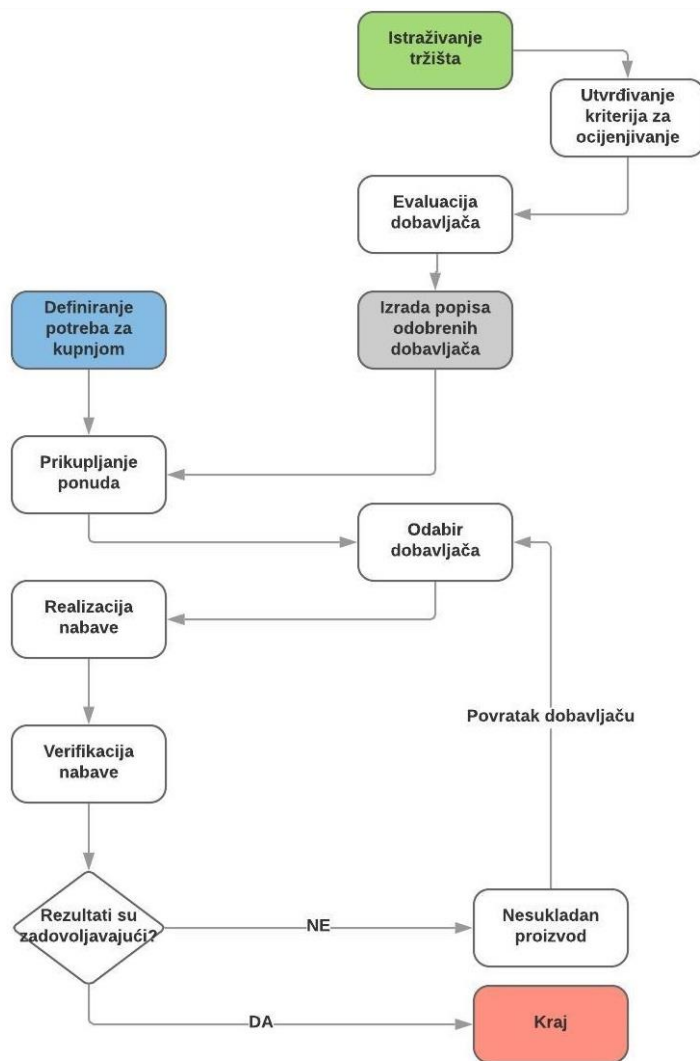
Istraživanje tržišta

Utvrđivanje kriterija za ocijenjivanje

Evaluacija dobavljača

Definiranje potreba za kupnjom

Izrada popisa odobrenih dobavljača

Prikupljanje ponuda

Odabir dobavljača

Realizacija nabave

Povratak dobavljaču

Verifikacija nabave

Rezultati su zadovoljavajući?

NE

Nesukladan proizvod

DA

Kraj